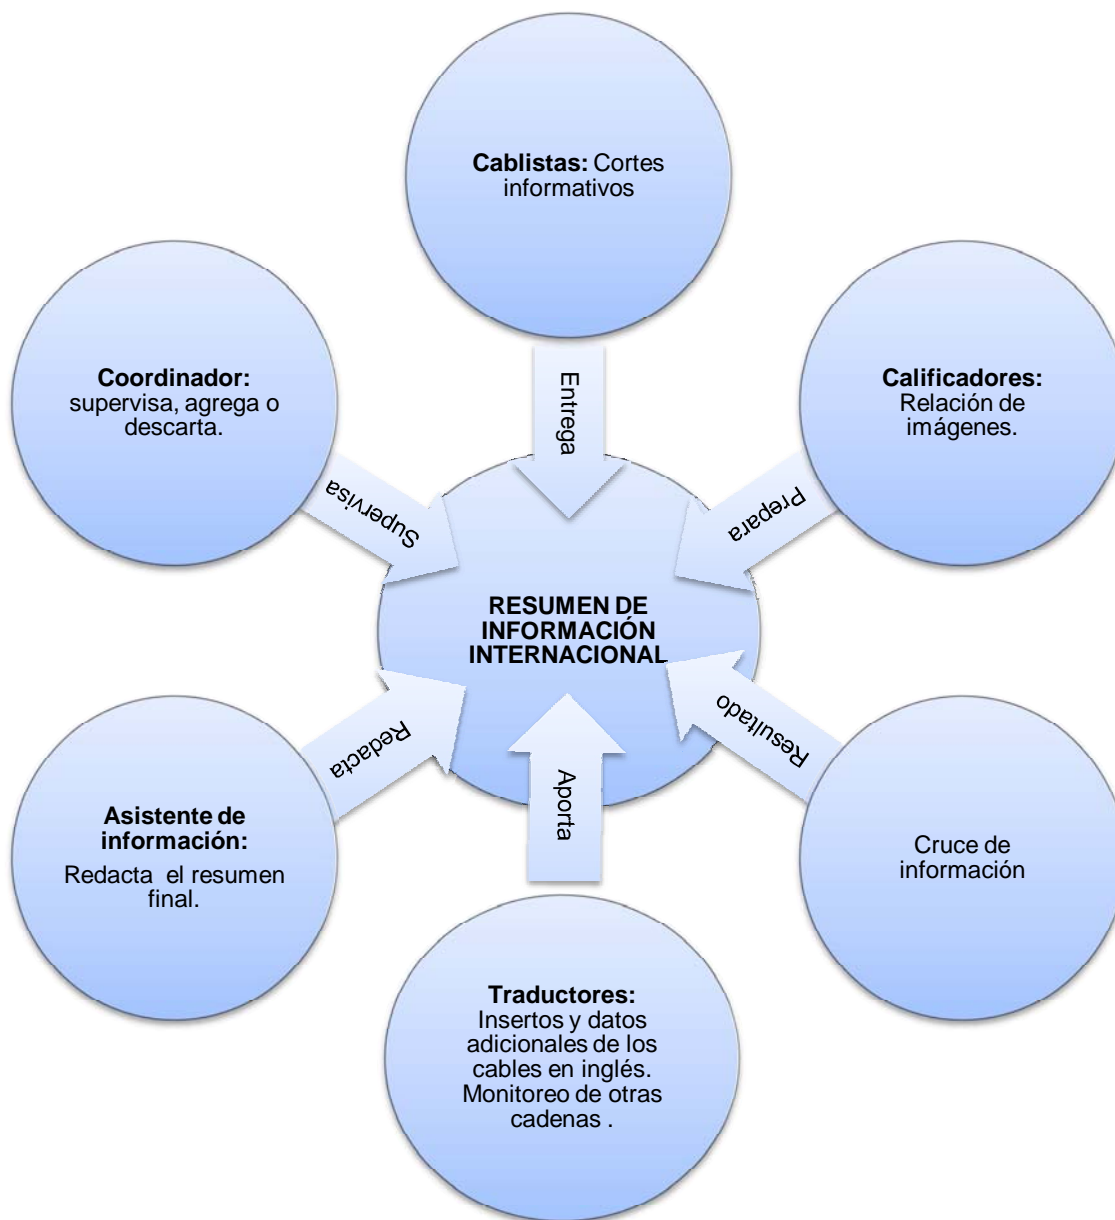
**Cablistas:** Cortes informativos

**Coordinador:** supervisa, agrega o descarta.

**Calificadores:** Relación de imágenes.

Entrega

Supervisa

Prepara

**RESUMEN DE INFORMACIÓN INTERNACIONAL**

Redacta

Resultado

Aporta

**Asistente de información:** Redacta el resumen final.

Cruce de información

**Traductores:** Insertos y datos adicionales de los cables en inglés. Monitoreo de otras cadenas .